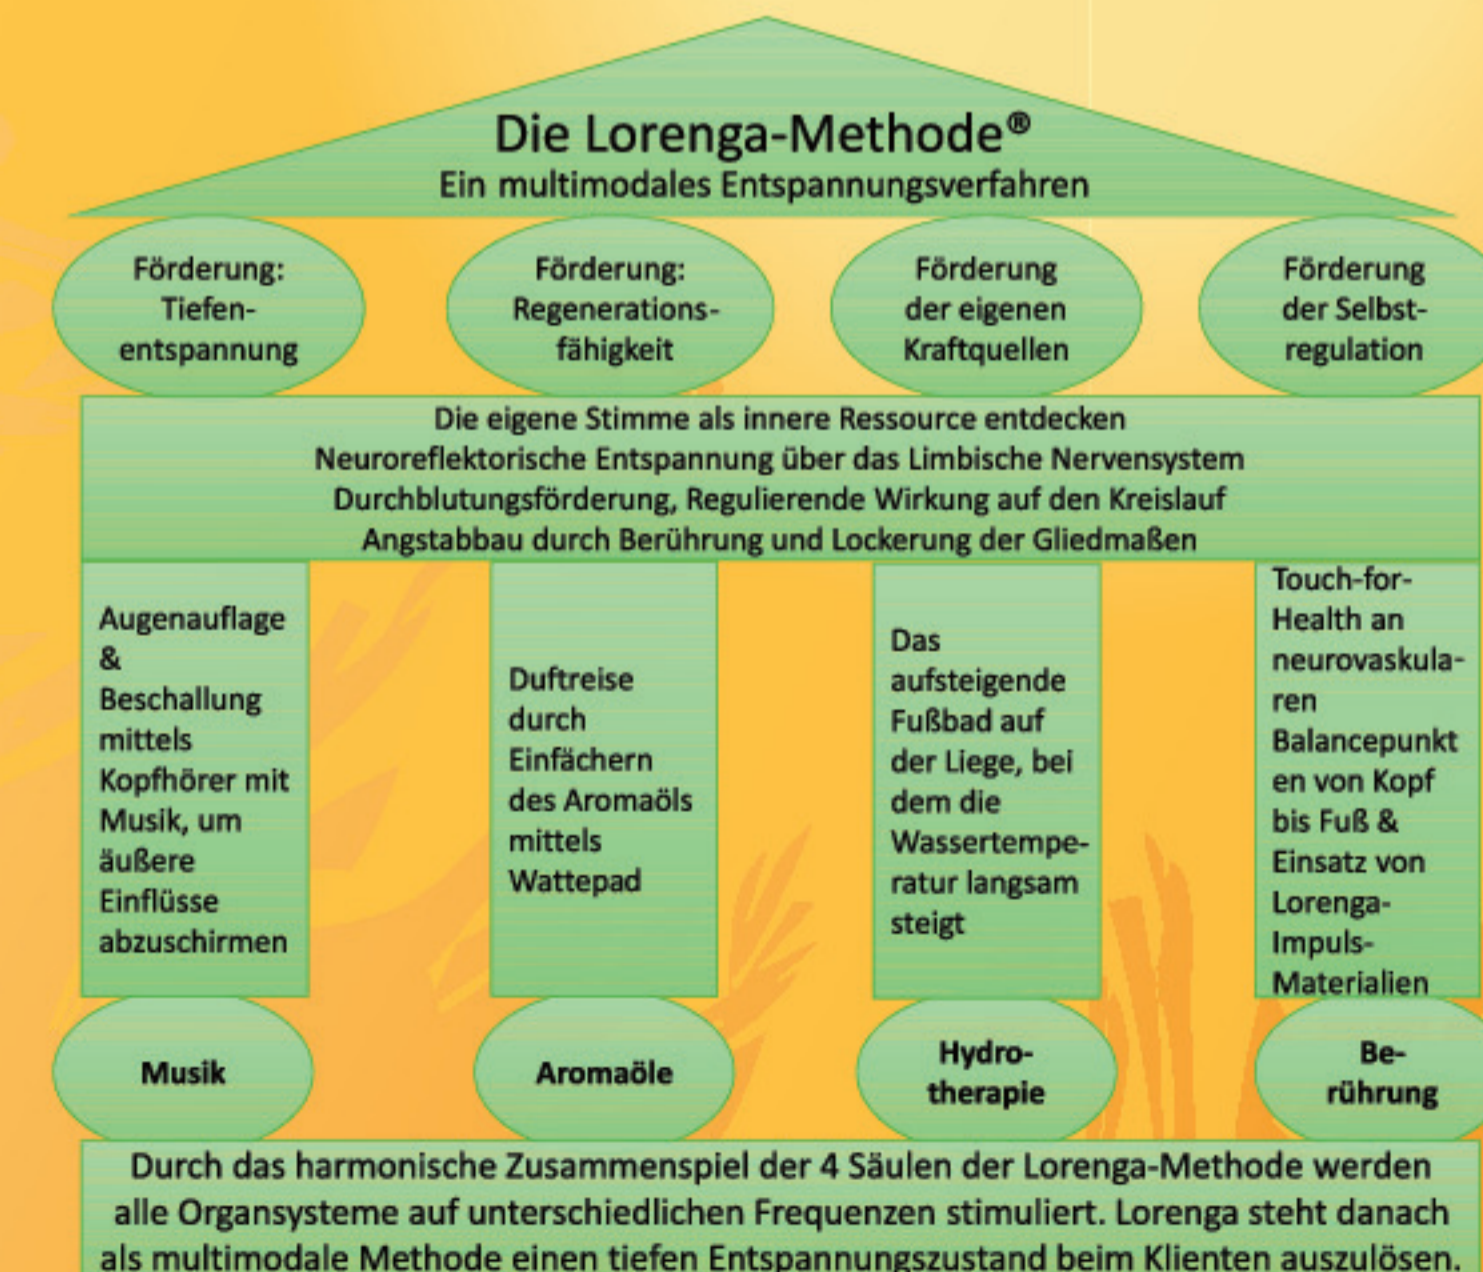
Die Lorenga-Methode®
Ein multimodales Entspannungsverfahren

Förderung: Tiefenentspannung

Förderung: Regenerationsfähigkeit

Förderung der eigenen Kraftquellen

Förderung der Selbstregulation

Die eigene Stimme als innere Ressource entdecken
Neuroreflektorische Entspannung über das Limbische Nervensystem
Durchblutungsförderung, Regulierende Wirkung auf den Kreislauf
Angstabbau durch Berührung und Lockerung der Gliedmaßen

Augenauflage & Beschallung mittels Kopfhörer mit Musik, um äußere Einflüsse abzuschirmen

Duftreise durch Einfächern des Aromaöls mittels Wattepad

Das aufsteigende Fußbad auf der Liege, bei dem die Wassertemperatur langsam steigt

Touch-for-Health an neurovaskularen Balancepunkt en von Kopf bis Fuß & Einsatz von Lorenga-Impuls-Materialien

Musik

Aromaöle

Hydrotherapie

Berührung

Durch das harmonische Zusammenspiel der 4 Säulen der Lorenga-Methode werden alle Organsysteme auf unterschiedlichen Frequenzen stimuliert. Lorenga steht danach als multimodale Methode einen tiefen Entspannungszustand beim Klienten auszulösen.